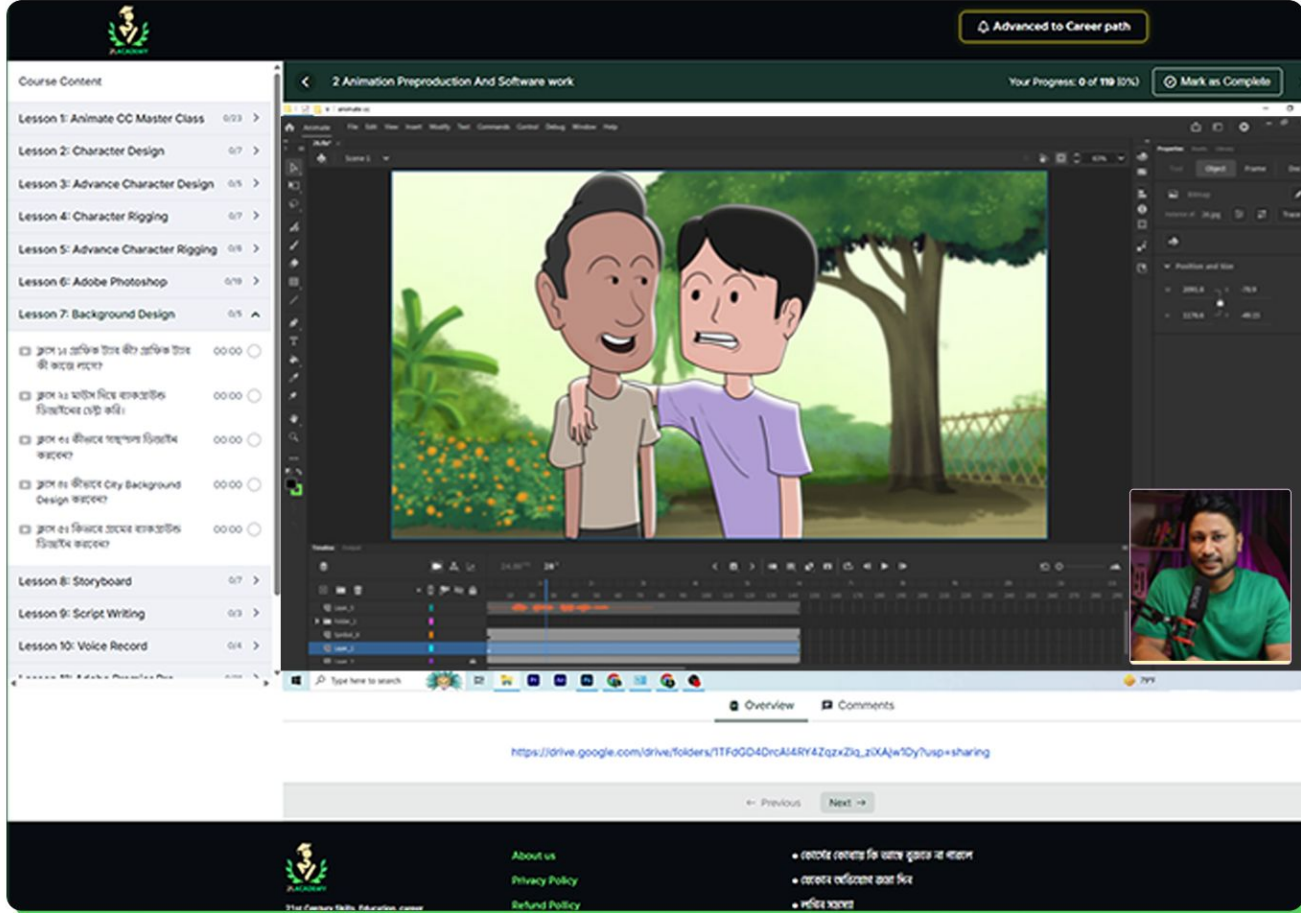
Advanced to Career path

Course Content

Lesson 1: Animate CC Master Class 0/23

Lesson 2: Character Design 0/7

Lesson 3: Advance Character Design 0/5

Lesson 4: Character Rigging 0/7

Lesson 5: Advance Character Rigging 0/6

Lesson 6: Adobe Photoshop 0/19

Lesson 7: Background Design 0/5

ক্লাস ১। গ্রাফিক ট্যাব কী? গ্রাফিক ট্যাব কী কাজে লাগে? 00:00

ক্লাস ২। ম্যাটিস দিয়ে ব্যাকগ্রাউন্ড ডিজাইনের চেষ্টা করি। 00:00

ক্লাস ৩। কীভাবে সহজভাবে ডিজাইন করবেন? 00:00

ক্লাস ৪। কীভাবে City Background Design করবেন? 00:00

ক্লাস ৫। কিভাবে গ্রামের ব্যাকগ্রাউন্ড ডিজাইন করবেন? 00:00

Lesson 8: Storyboard 0/7

Lesson 9: Script Writing 0/3

Lesson 10: Voice Record 0/4

2 Animation Preproduction And Software work

Your Progress: 0 of 119 (0%)

Mark as Complete

Overview

Comments

https://drive.google.com/drive/folders/1TFdGD4DrcAl4RY4ZqzxZiq_ziXAjw1Dy?usp=sharing

← Previous

Next →

About us

Privacy Policy

Refund Policy

21st Century Skills, Education, career

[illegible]

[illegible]

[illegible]